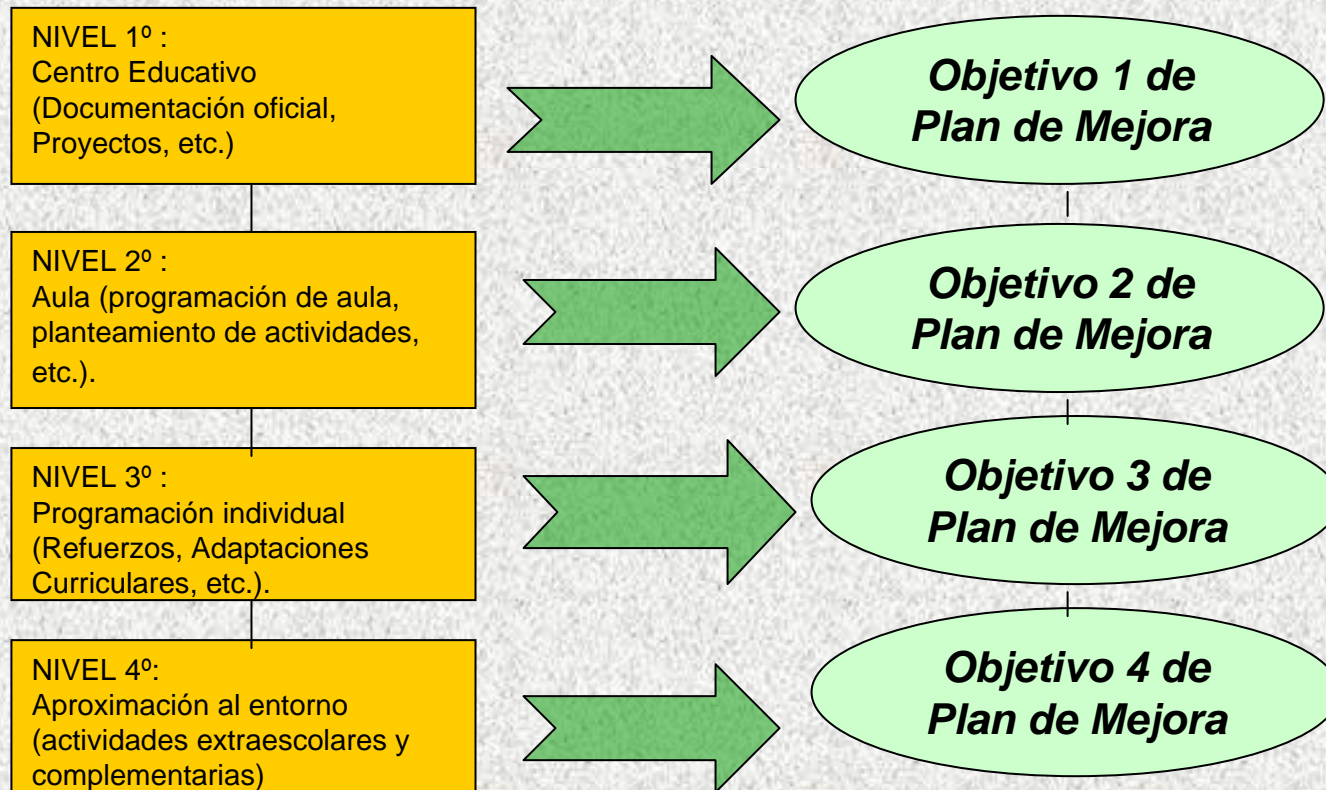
NIVEL 1º :
Centro Educativo (Documentación oficial, Proyectos, etc.)

Objetivo 1 de Plan de Mejora

NIVEL 2º :
Aula (programación de aula, planteamiento de actividades, etc.).

Objetivo 2 de Plan de Mejora

NIVEL 3º :
Programación individual (Refuerzos, Adaptaciones Curriculares, etc.).

Objetivo 3 de Plan de Mejora

NIVEL 4º:
Aproximación al entorno (actividades extraescolares y complementarias)

Objetivo 4 de Plan de Mejora